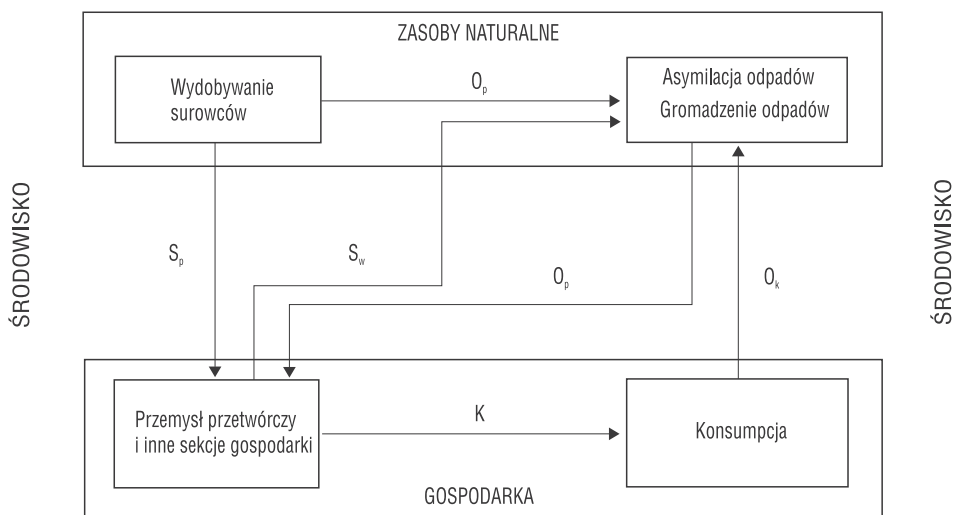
ZASOBY NATURALNE

Wydobywanie surowców

$O_p$

Asymilacja odpadów
Gromadzenie odpadów

ŚRODOWISKO

$S_p$

$S_w$

$O_p$

$O_k$

ŚRODOWISKO

Przemysł przetwórczy i inne sekcje gospodarki

K

Konsumpcja

GOSPODARKA